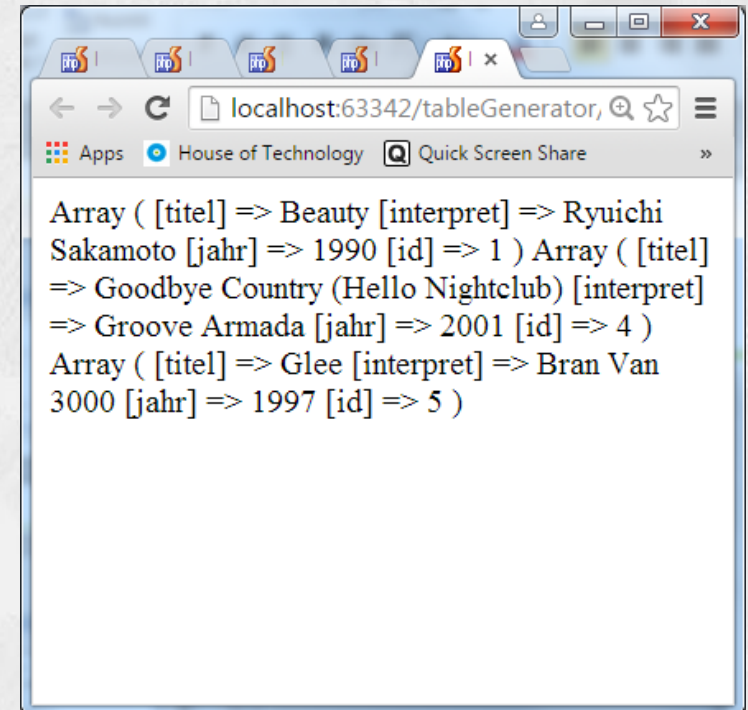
localhost:63342/tableGenerator,

Apps House of Technology Quick Screen Share »

Array ( [titel] => Beauty [interpret] => Ryuichi Sakamoto [jahr] => 1990 [id] => 1 ) Array ( [titel] => Goodbye Country (Hello Nightclub) [interpret] => Groove Armada [jahr] => 2001 [id] => 4 ) Array ( [titel] => Glee [interpret] => Bran Van 3000 [jahr] => 1997 [id] => 5 )